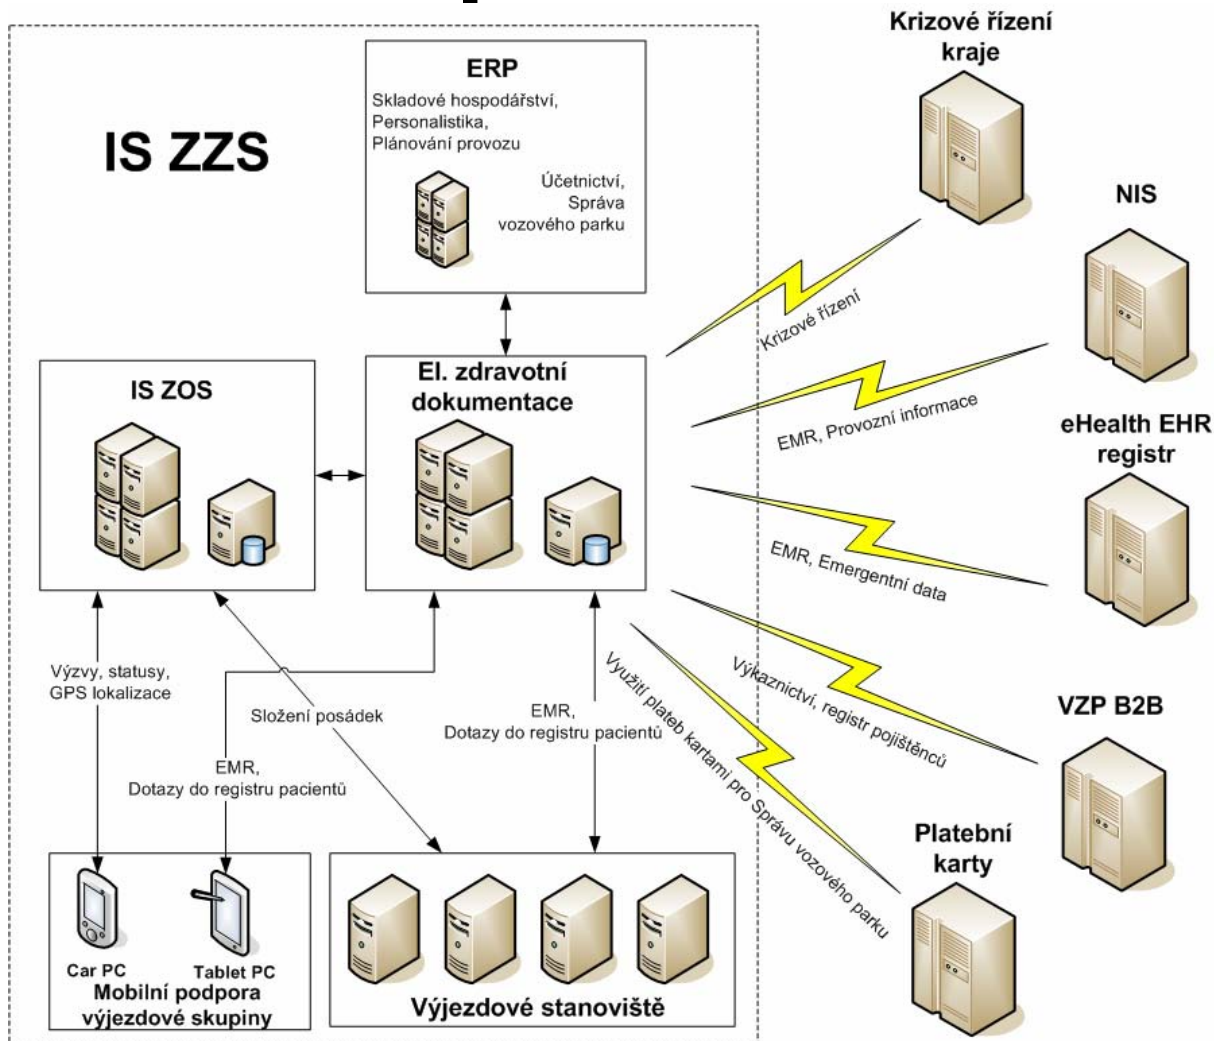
IS ZZS

ERP
Skladové hospodářství, Personalistika, Plánování provozu
Účetnictví, Správa vozového parku

IS ZOS

El. zdravotní dokumentace

Krizové řízení kraje

NIS

eHealth EHR registr

VZP B2B

Platební karty

Krizové řízení

EMR, Provozní informace

EMR, Emergentní data

Výkaznictví, registr pojištěnců

Využití plateb kartami pro Správu vozového parku

Výzvy, statusy, GPS lokalizace

Složení posádek

EMR, Dotazy do registru pacientů

EMR, Dotazy do registru pacientů

Car PC
Tablet PC
Mobilní podpora výjezdové skupiny

Výjezdové stanoviště